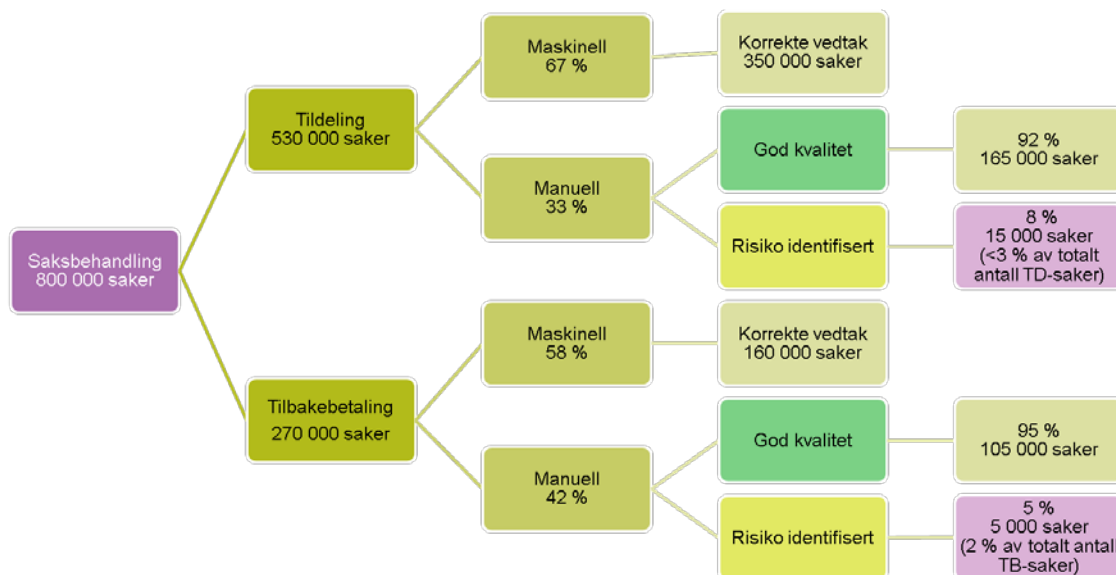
Saksbehandling
800 000 saker

Tildeling
530 000 saker

Maskinell
67 %

Korrekte vedtak
350 000 saker

Manuell
33 %

God kvalitet

92 %
165 000 saker

Risiko identifisert

8 %
15 000 saker
(<3 % av totalt antall TD-saker)

Tilbakebetaling
270 000 saker

Maskinell
58 %

Korrekte vedtak
160 000 saker

Manuell
42 %

God kvalitet

95 %
105 000 saker

Risiko identifisert

5 %
5 000 saker
(2 % av totalt antal
TB-saker)